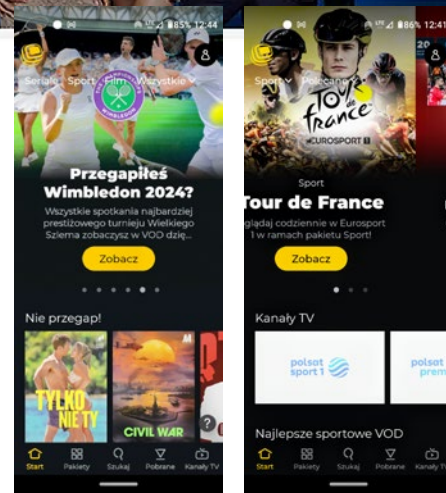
85% 12:44

Seriale Sport Film Wszystkie

WIMBLEDON

Przegapiłeś Wimbledon 2024?

Wszystkie spotkania najbardziej prestiżowego turnieju Wielkiego Szlema zobaczysz w VOD dzi...

Zobacz

Nie przegap!

TYLKO NIE TY

CIVIL WAR

Start Pakiety Szukaj Pobrane Kanały TV

86% 12:44

Sport Polecane

Tour de France

EUROSPORT 1

Sport

Tour de France

Oglądaj codziennie w Eurosport 1 w ramach pakietu Sport!

Zobacz

Kanały TV

polsat sport 1

polsat prem

Najlepsze sportowe VOD

Start Pakiety Szukaj Pobrane Kanały TV